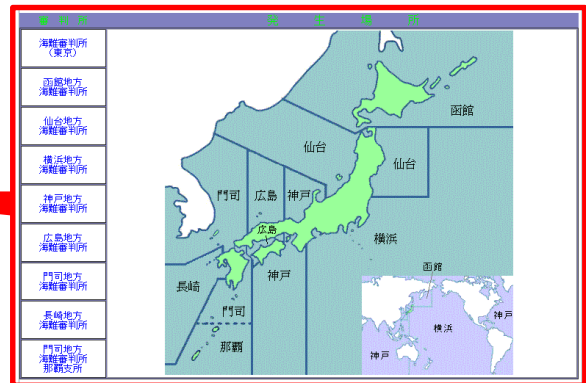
審判所

管轄区域

海難審判所（東京）

函館地方海難審判所

仙台地方海難審判所

横浜地方海難審判所

神戸地方海難審判所

広島地方海難審判所

門司地方海難審判所

長崎地方海難審判所

門司地方海難審判所那覇支所

函館

仙台

仙台

門司

広島

神戸

広島

横浜

長崎

神戸

門司

那覇

函館

横浜

神戸

神戸